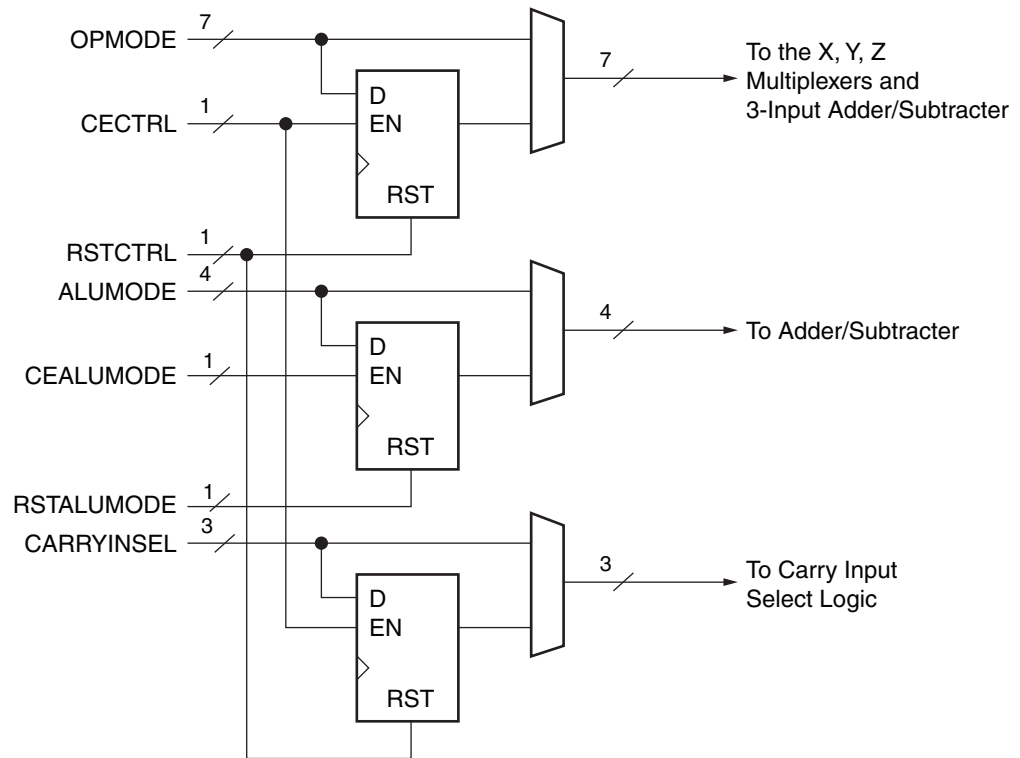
OPMODE 7
D
EN
RST
7
To the X, Y, Z Multiplexers and 3-Input Adder/Subtracter
CECTRL 1
RSTCTRL 1
ALUMODE 4
D
EN
RST
4
To Adder/Subtracter
CEALUMODE 1
RSTALUMODE 1
CARRYINSEL 3
D
EN
RST
3
To Carry Input Select Logic